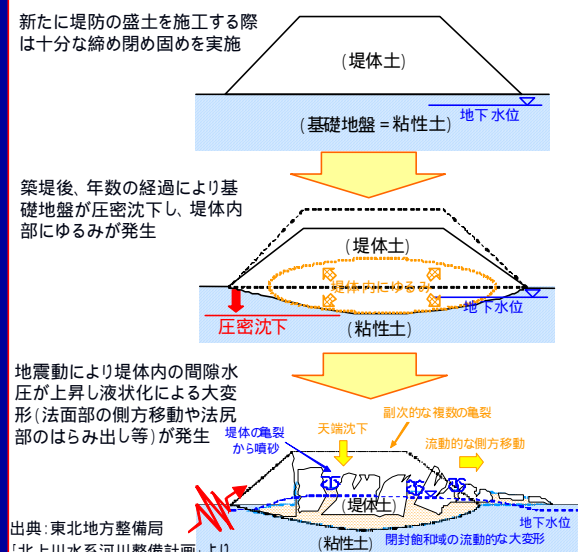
新たに堤防の盛土を施工する際は十分な締め固めを実施

（堤体土）

地下水位

（基礎地盤＝粘性土）

築堤後、年数の経過により基礎地盤が圧密沈下し、堤体内部にゆるみが発生

（堤体土）

堤体内にゆるみ

圧密沈下

地下水位

（粘性土）

地震動により堤体内の間隙水圧が上昇し液状化による大変形（法面部の側方移動や法尻部のはらみ出し等）が発生

副次的な複数の亀裂

堤体の亀裂から噴砂

天端沈下

流動的な側方移動

（堤体土）

地下水位

（粘性土）

閉封飽和域の流動的な大変形

出典：東北地方整備局
「北上川水系河川整備計画」より